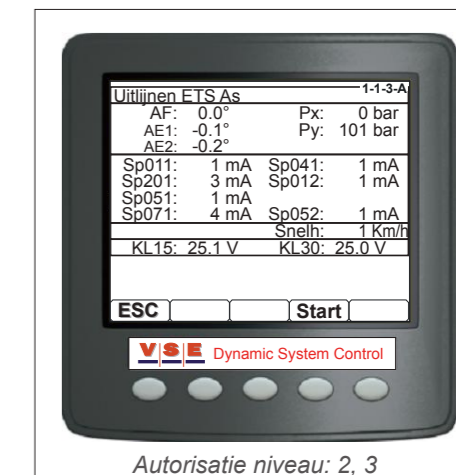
Uitlijnen ETS As
1-1-3-A

| | | | |
|---|---|---|---|
| AF: | 0.0° | Px: | 0 bar |
| AE1: | -0.1° | Py: | 101 bar |
| AE2: | -0.2° | | |
| Sp011: | 1 mA | Sp041: | 1 mA |
| Sp201: | 3 mA | Sp012: | 1 mA |
| Sp051: | 1 mA | | |
| Sp071: | 4 mA | Sp052: | 1 mA |
| | | Snelh: | 1 Km/h |
| KL15: | 25.1 V | KL30: | 25.0 V |

ESC
Start

VSE Dynamic System Control

Autorisatie niveau: 2, 3